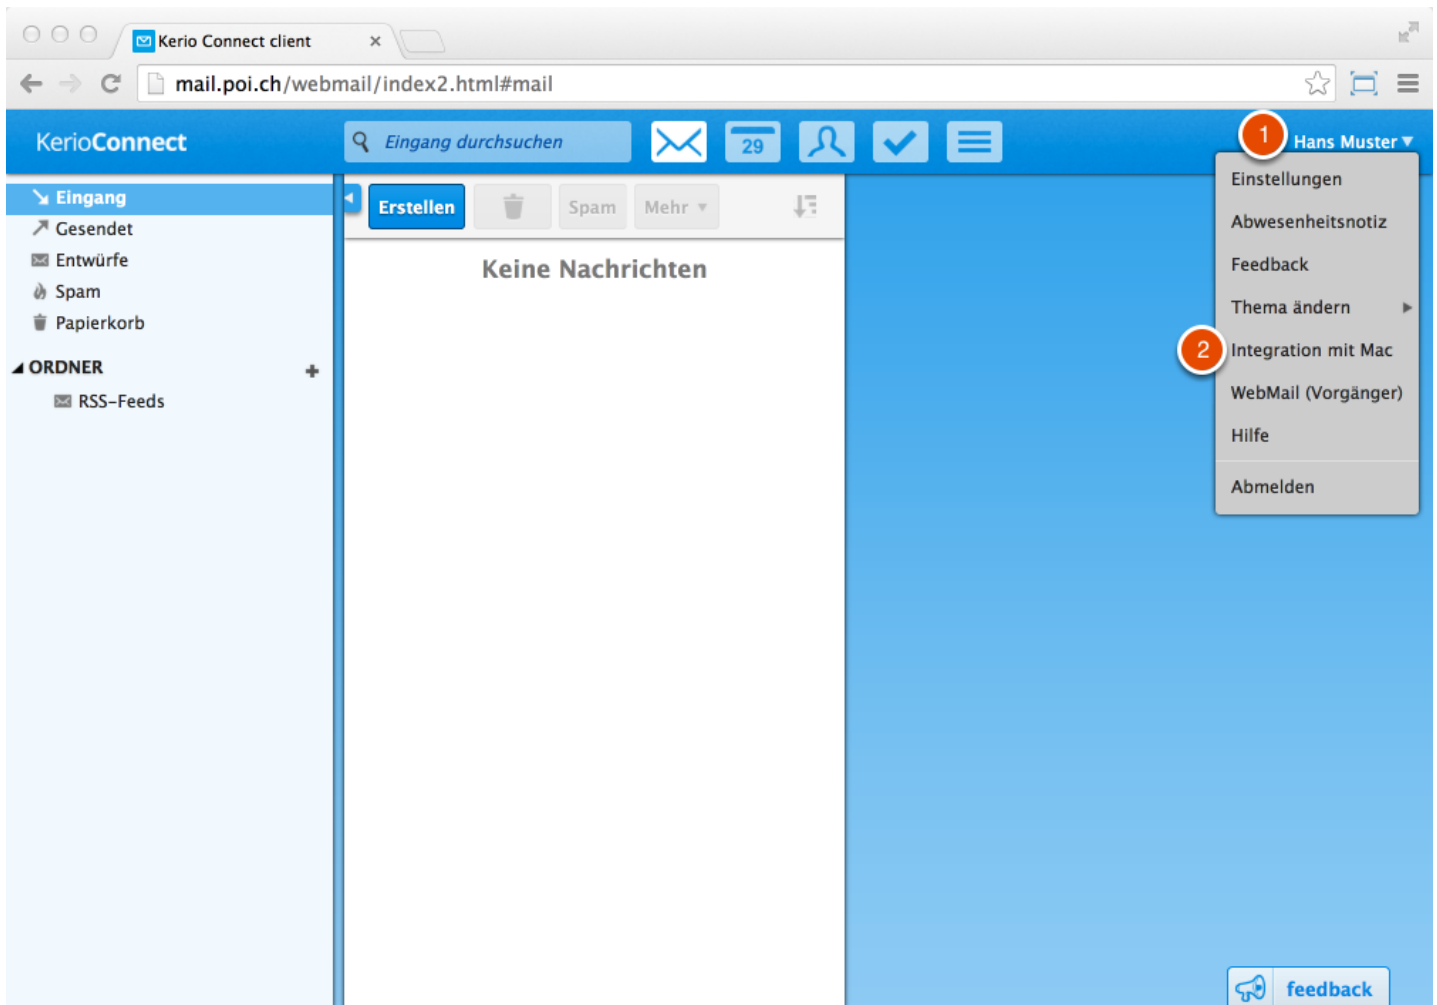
Kerio Connect client ×

mail.poi.ch/webmail/index2.html#mail

KerioConnect

Eingang durchsuchen

29

1

Hans Muster ▾

Eingang
Gesendet
Entwürfe
Spam
Papierkorb

ORDNER
RSS-Feeds

Erstellen
Spam
Mehr ▾

Keine Nachrichten

Einstellungen
Abwesenheitsnotiz
Feedback
Thema ändern
2
Integration mit Mac
WebMail (Vorgänger)
Hilfe
Abmelden

feedback